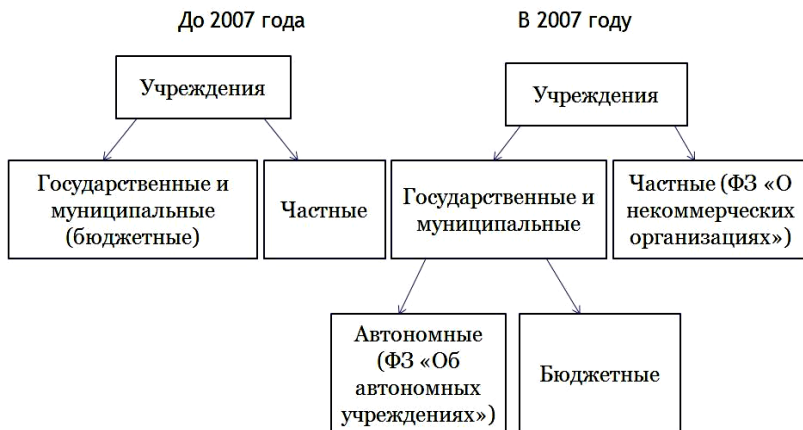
До 2007 года

Учреждения

Государственные и муниципальные (бюджетные)

Частные

В 2007 году

Учреждения

Государственные и муниципальные

Частные (ФЗ «О некоммерческих организациях»)

Автономные (ФЗ «Об автономных учреждениях»)

Бюджетные